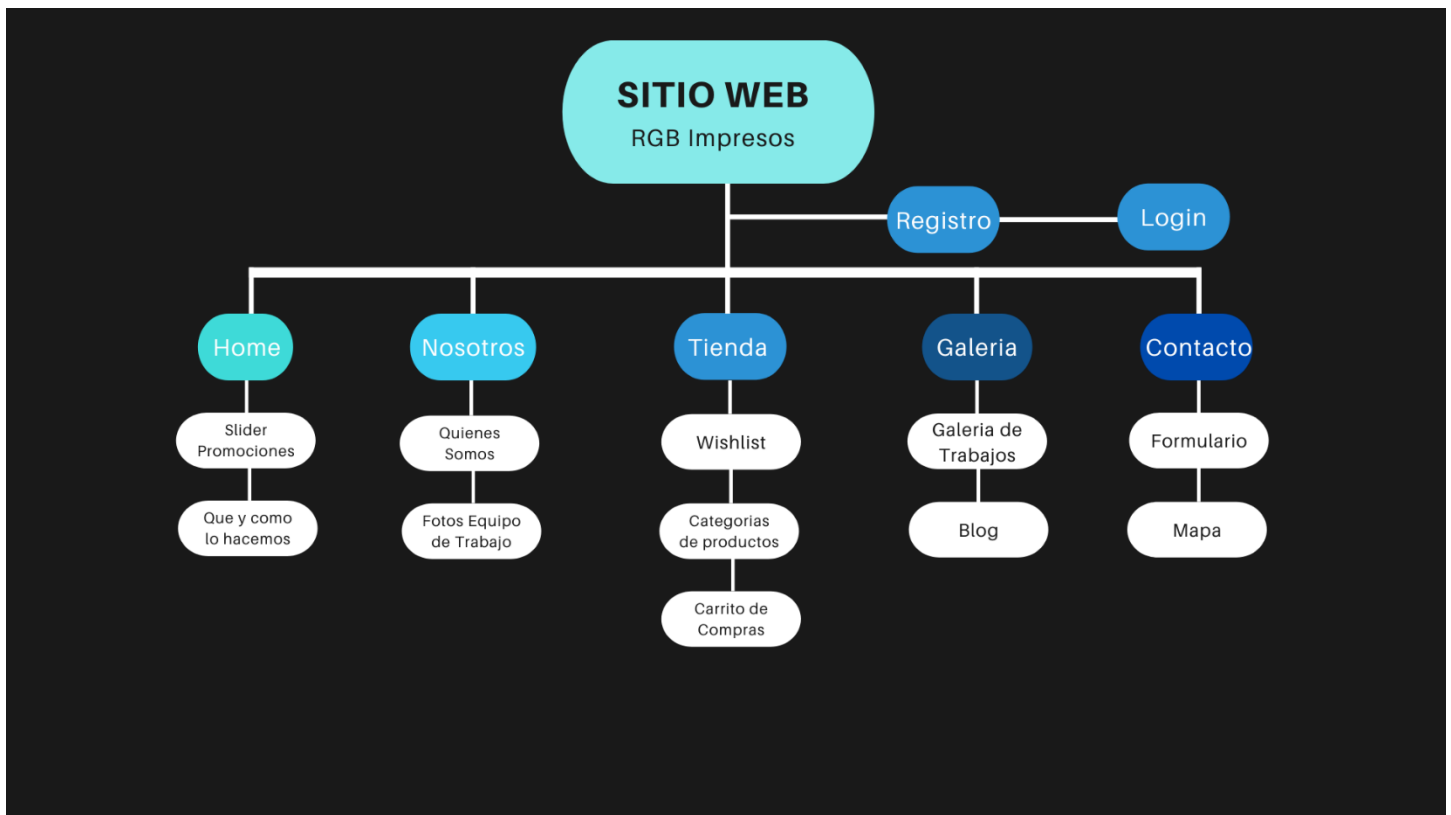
SITIO WEB
RGB Impresos

Registro

Login

Home

Slider Promociones

Que y como lo hacemos

Nosotros

Quienes Somos

Fotos Equipo de Trabajo

Tienda

Wishlist

Categorias de productos

Carrito de Compras

Galeria

Galeria de Trabajos

Blog

Contacto

Formulario

Mapa